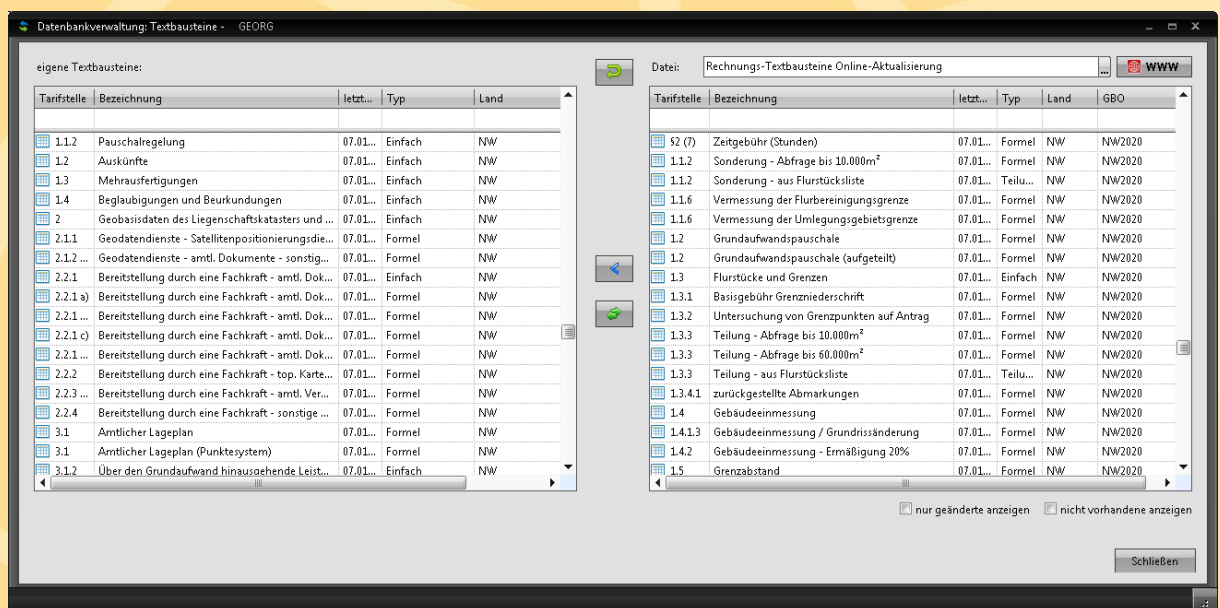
Datenbankverwaltung: Textbausteine - GEORG

eigene Textbausteine:

| Tarifstelle | Bezeichnung | letzt... | Typ | Land |
|---|---|---|---|---|
| 1.1.2 | Pauschalregelung | 07.01... | Einfach | NW |
| 1.2 | Auskünfte | 07.01... | Einfach | NW |
| 1.3 | Mehrausfertigungen | 07.01... | Einfach | NW |
| 1.4 | Beglaubigungen und Beurkundungen | 07.01... | Einfach | NW |
| 2 | Geobasisdaten des Liegenschaftskatasters und ... | 07.01... | Einfach | NW |
| 2.1.1 | Geodatendienste - Satellitenpositionierungsdie... | 07.01... | Formel | NW |
| 2.1.2 ... | Geodatendienste - amtl. Dokumente - sonstig... | 07.01... | Formel | NW |
| 2.2.1 | Bereitstellung durch eine Fachkraft - amtl. Dok... | 07.01... | Einfach | NW |
| 2.2.1 a) | Bereitstellung durch eine Fachkraft - amtl. Dok... | 07.01... | Formel | NW |
| 2.2.1 ... | Bereitstellung durch eine Fachkraft - amtl. Dok... | 07.01... | Formel | NW |
| 2.2.1 c) | Bereitstellung durch eine Fachkraft - amtl. Dok... | 07.01... | Formel | NW |
| 2.2.1 ... | Bereitstellung durch eine Fachkraft - amtl. Dok... | 07.01... | Formel | NW |
| 2.2.2 | Bereitstellung durch eine Fachkraft - top. Karte... | 07.01... | Formel | NW |
| 2.2.3 ... | Bereitstellung durch eine Fachkraft - amtl. Ver... | 07.01... | Formel | NW |
| 2.2.4 | Bereitstellung durch eine Fachkraft - sonstige ... | 07.01... | Formel | NW |
| 3.1 | Amtlicher Lageplan | 07.01... | Formel | NW |
| 3.1 | Amtlicher Lageplan (Punktesystem) | 07.01... | Formel | NW |
| 3.1.2 | Über den Grundaufwand hinausgehende Leist... | 07.01... | Einfach | NW |

Datei: Rechnungs-Textbausteine Online-Aktualisierung ... WWW

| Tarifstelle | Bezeichnung | letzt... | Typ | Land | GBO |
|---|---|---|---|---|---|
| S2 (7) | Zeitgebühr (Stunden) | 07.01... | Formel | NW | NW2020 |
| 1.1.2 | Sonderung - Abfrage bis 10.000m² | 07.01... | Formel | NW | NW2020 |
| 1.1.2 | Sonderung - aus Flurstücksliste | 07.01... | Teilu... | NW | NW2020 |
| 1.1.6 | Vermessung der Flurbereinigungsgrenze | 07.01... | Formel | NW | NW2020 |
| 1.1.6 | Vermessung der Umlegungsgebietsgrenze | 07.01... | Formel | NW | NW2020 |
| 1.2 | Grundaufwandspauschale | 07.01... | Formel | NW | NW2020 |
| 1.2 | Grundaufwandspauschale (aufgeteilt) | 07.01... | Formel | NW | NW2020 |
| 1.3 | Flurstücke und Grenzen | 07.01... | Einfach | NW | NW2020 |
| 1.3.1 | Basisgebühr Grenzniederschrift | 07.01... | Formel | NW | NW2020 |
| 1.3.2 | Untersuchung von Grenzpunkten auf Antrag | 07.01... | Formel | NW | NW2020 |
| 1.3.3 | Teilung - Abfrage bis 10.000m² | 07.01... | Formel | NW | NW2020 |
| 1.3.3 | Teilung - Abfrage bis 60.000m² | 07.01... | Formel | NW | NW2020 |
| 1.3.3 | Teilung - aus Flurstücksliste | 07.01... | Teilu... | NW | NW2020 |
| 1.3.4.1 | zurückgestellte Abmarkungen | 07.01... | Formel | NW | NW2020 |
| 1.4 | Gebäudeeinmessung | 07.01... | Formel | NW | NW2020 |
| 1.4.1.3 | Gebäudeeinmessung / Grundrissänderung | 07.01... | Formel | NW | NW2020 |
| 1.4.2 | Gebäudeeinmessung - Ermäßigung 20% | 07.01... | Formel | NW | NW2020 |
| 1.5 | Grenzabstand | 07.01... | Formel | NW | NW2020 |

nur geänderte anzeigen nicht vorhandene anzeigen

Schließen